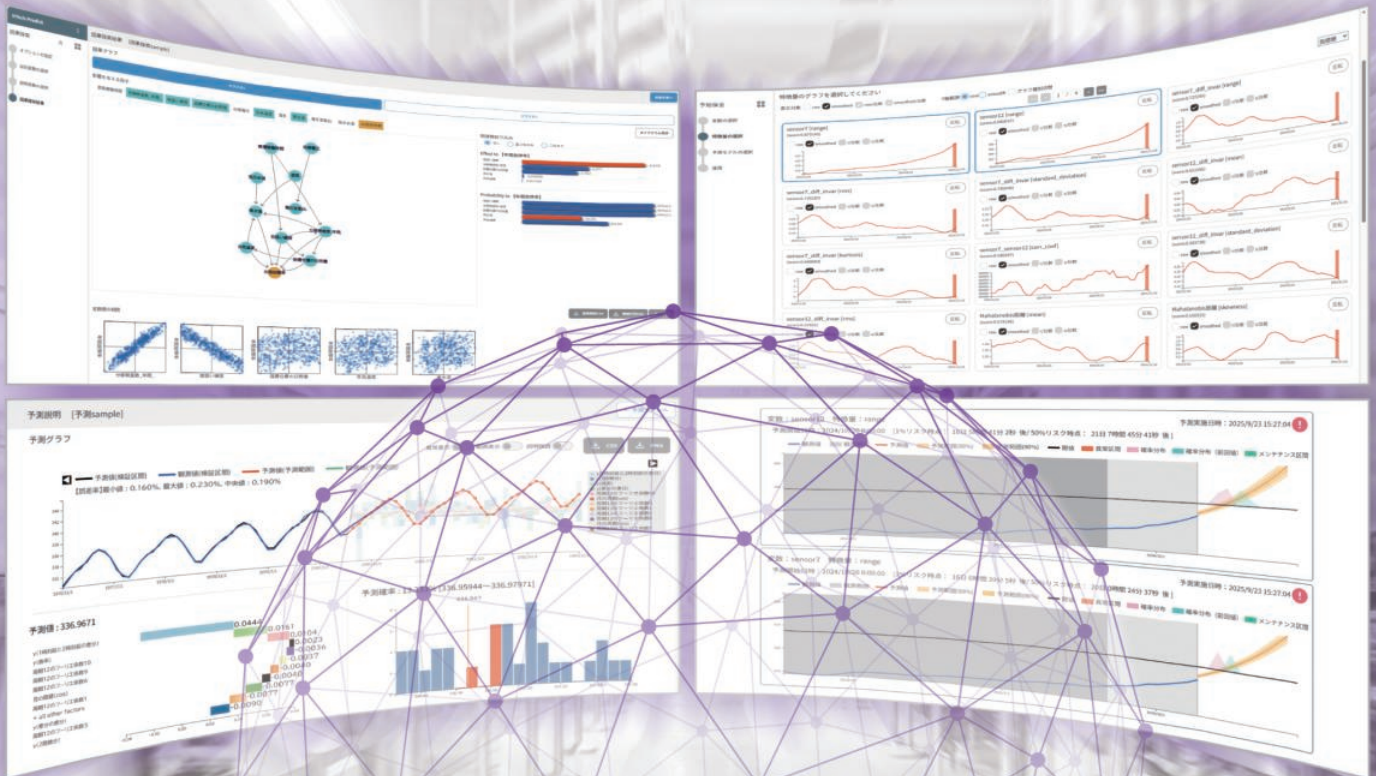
予測説明 [予測sample]

予測グラフ

実測値(検証区間)　観測値(検証区間)　予測値(予測範囲)

【誤差率】最小値：0.160%, 最大値：0.230%, 中央値：0.190%

予測値：336.9671

予測確率：[336.95944～336.97971]

0.044
0.0161
0.04
0.0023
0.0036
0.0037
0.0046
0.0048
0.0077
0.0077
0.0090

予測実施日時：2025/9/23 15:27:04

メンテナンス区間

予測実施日時：2025/9/23 15:27:04

メンテナンス区間

時物量のグラフを選択してください

sensor7 (range)

sensor12 (range)

sensor7_diff_invar (range)

sensor7_diff_invar (rms)

sensor7_diff_invar (standard_deviation)

sensor12_diff_invar (mean)

sensor7_diff_invar (kurtosis)

sensor7_sensor12 (corr_coef)

sensor12_diff_invar (standard_deviation)

sensor12_diff_invar (rms)

Mahalanobis距離 (mean)

Mahalanobis距離 (skewness)

因果グラフ